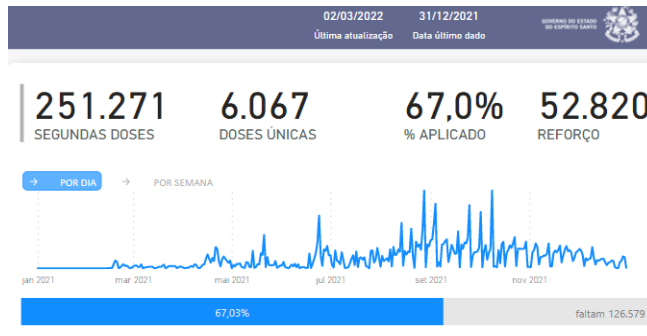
02/03/2022
Última atualização

31/12/2021
Data último dado

GOVERNO DO ESTADO DO ESPÍRITO SANTO

251.271
SEGUNDAS DOSES

6.067
DOSES ÚNICAS

67,0%
% APLICADO

52.820
REFORÇO

POR DIA

POR SEMANA

jan 2021
mar 2021
mai 2021
jul 2021
set 2021
nov 2021

67,03%

faltam 126.579